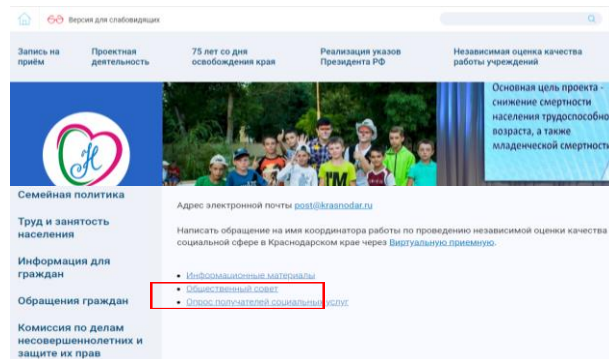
Версия для слабовидящих

Запись на приём
Проектная деятельность
75 лет со дня освобождения края
Реализация указов Президента РФ
Независимая оценка качества работы учреждений

Основная цель проекта - снижение смертности населения трудоспособно возраста, а также младенческой смертност

Семейная политика
Труд и занятость населения
Информация для граждан
Обращения граждан
Комиссия по делам несовершеннолетних и защите их прав

Адрес электронной почты post@krasnodar.ru

Написать обращение на имя координатора работы по проведению независимой оценки качества социальной сфере в Краснодарском крае через Виртуальную приемную.

• Информационные материалы
• Общественный совет
• Опрос получателей социальных услуг